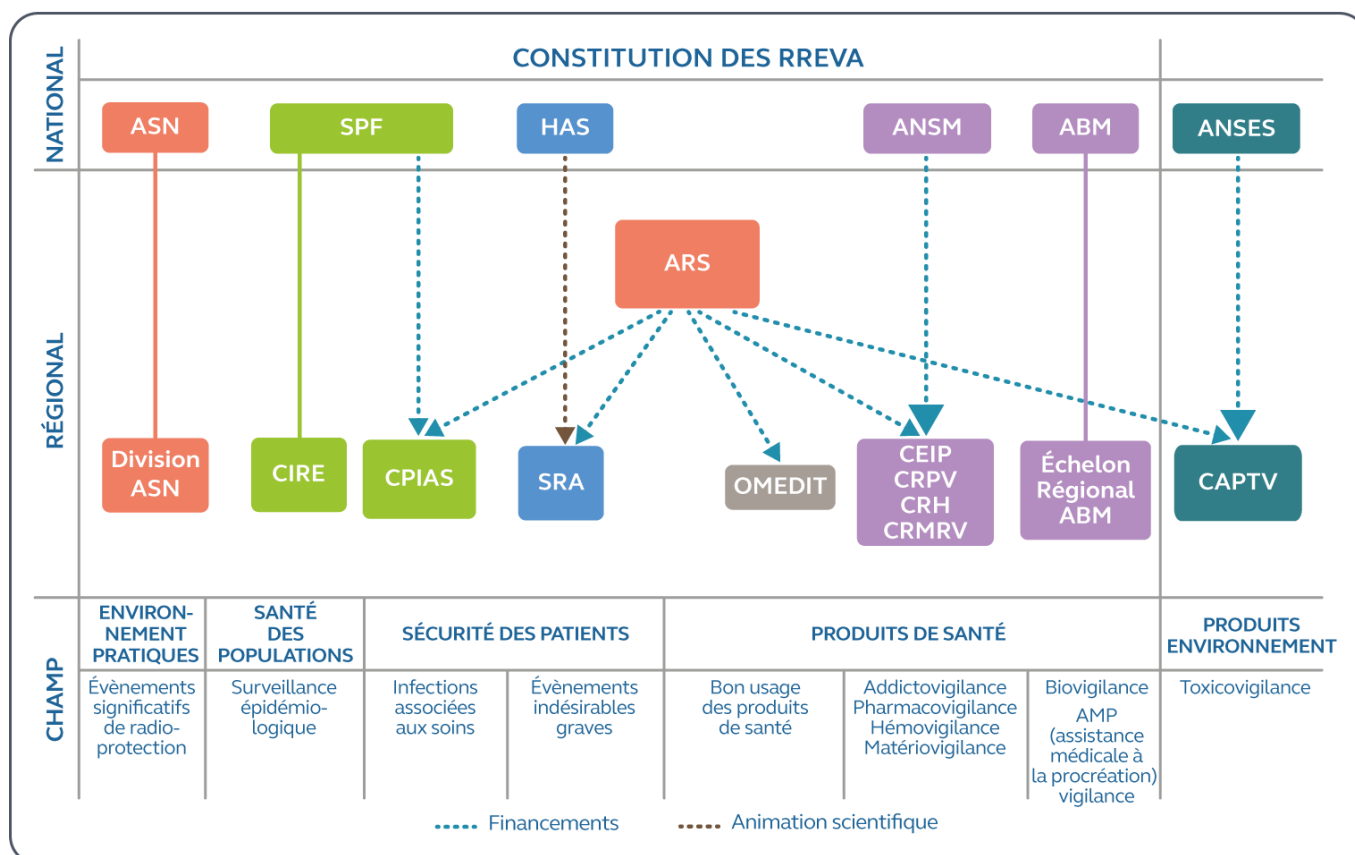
CONSTITUTION DES RREVA

NATIONAL

ASN
SPF
HAS
ANSM
ABM
ANSES

RÉGIONAL

ARS

Division ASN
CIRE
CPIAS
SRA
OMEDIT
CEIP CRPV CRH CRMRV
Échelon Régional ABM
CAPTV

CHAMP

| ENVIRONNEMENT PRATIQUES | SANTÉ DES POPULATIONS | SÉCURITÉ DES PATIENTS | | PRODUITS DE SANTÉ | | | PRODUITS ENVIRONNEMENT |
|---|---|---|---|---|---|---|---|
| Évènements significatifs de radioprotection | Surveillance épidémiologique | Infections associées aux soins | Évènements indésirables graves | Bon usage des produits de santé | Addictovigilance Pharmacovigilance Hémovigilance Matériovigilance | Biovigilance AMP (assistance médicale à la procréation) vigilance | Toxicovigilance |

Financements
Animation scientifique